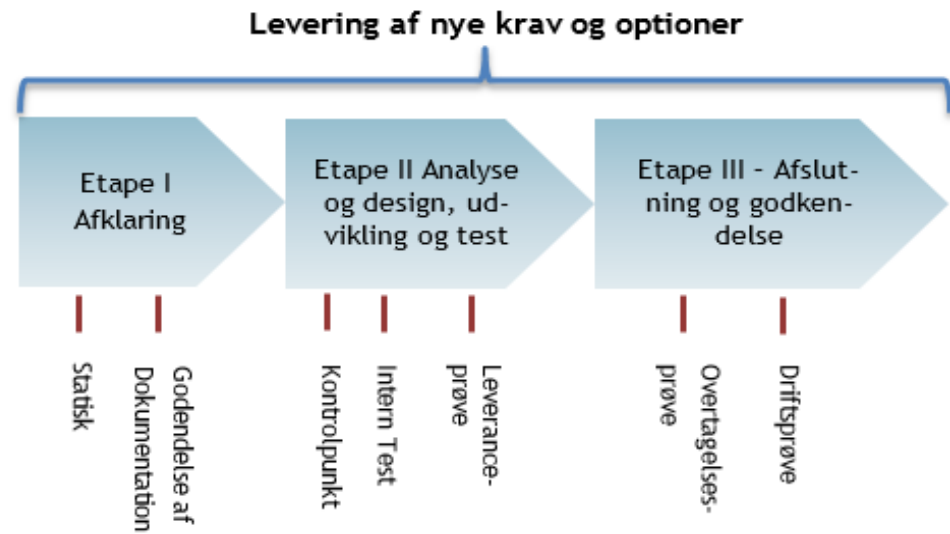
Levering af nye krav og optioner

Etape I Afklaring

Etape II Analyse og design, udvikling og test

Etape III - Afslutning og godkendelse

Statisk

Godendelse af Dokumentation

Kontrolpunkt

Intern Test

Leveranceprøve

Overtagelsesprøve

Driftsprøve